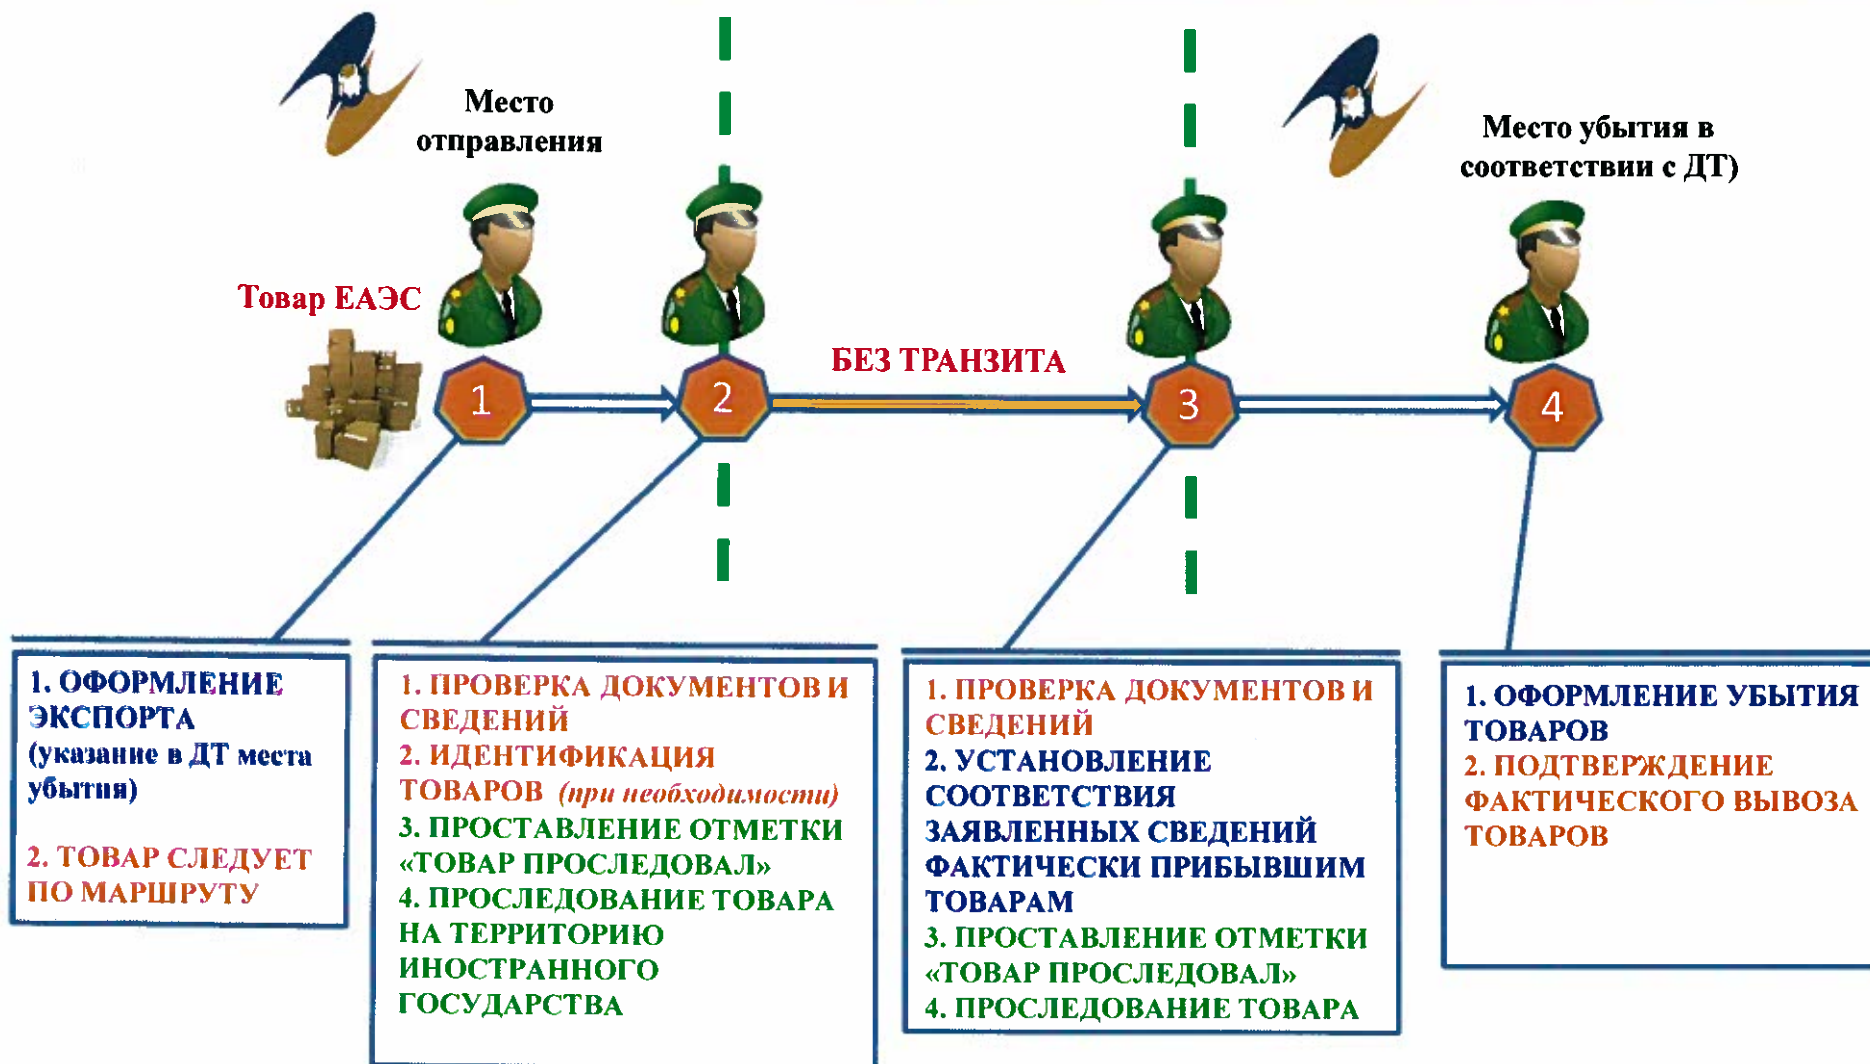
Место отправления

Место убытия в соответствии с ДТ)

Товар ЕАЭС

1

2

БЕЗ ТРАНЗИТА

3

4

1. ОФОРМЛЕНИЕ ЭКСПОРТА (указание в ДТ места убытия)

2. ТОВАР СЛЕДУЕТ ПО МАРШРУТУ

1. ПРОВЕРКА ДОКУМЕНТОВ И СВЕДЕНИЙ
2. ИДЕНТИФИКАЦИЯ ТОВАРОВ (при необходимости)
3. ПРОСТАВЛЕНИЕ ОТМЕТКИ «ТОВАР ПРОСЛЕДОВАЛ»
4. ПРОСЛЕДОВАНИЕ ТОВАРА НА ТЕРРИТОРИЮ ИНОСТРАННОГО ГОСУДАРСТВА

1. ПРОВЕРКА ДОКУМЕНТОВ И СВЕДЕНИЙ
2. УСТАНОВЛЕНИЕ СООТВЕТСТВИЯ ЗАЯВЛЕННЫХ СВЕДЕНИЙ ФАКТИЧЕСКИ ПРИБЫВШИМ ТОВАРАМ
3. ПРОСТАВЛЕНИЕ ОТМЕТКИ «ТОВАР ПРОСЛЕДОВАЛ»
4. ПРОСЛЕДОВАНИЕ ТОВАРА

1. ОФОРМЛЕНИЕ УБЫТИЯ ТОВАРОВ
2. ПОДТВЕРЖДЕНИЕ ФАКТИЧЕСКОГО ВЫВОЗА ТОВАРОВ